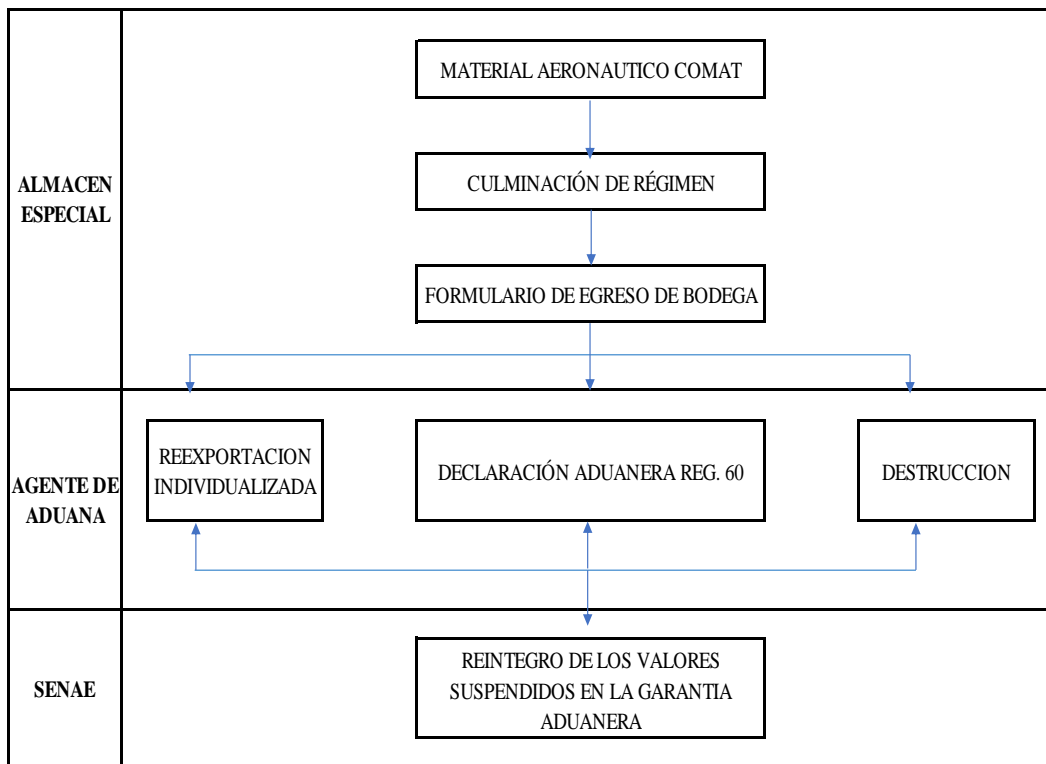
ALMACEN ESPECIAL

MATERIAL AERONAUTICO COMAT

CULMINACIÓN DE RÉGIMEN

FORMULARIO DE EGRESO DE BODEGA

AGENTE DE ADUANA

REEXPORTACION INDIVIDUALIZADA

DECLARACIÓN ADUANERA REG. 60

DESTRUCCION

SENAE

REINTEGRO DE LOS VALORES SUSPENDIDOS EN LA GARANTIA ADUANERA